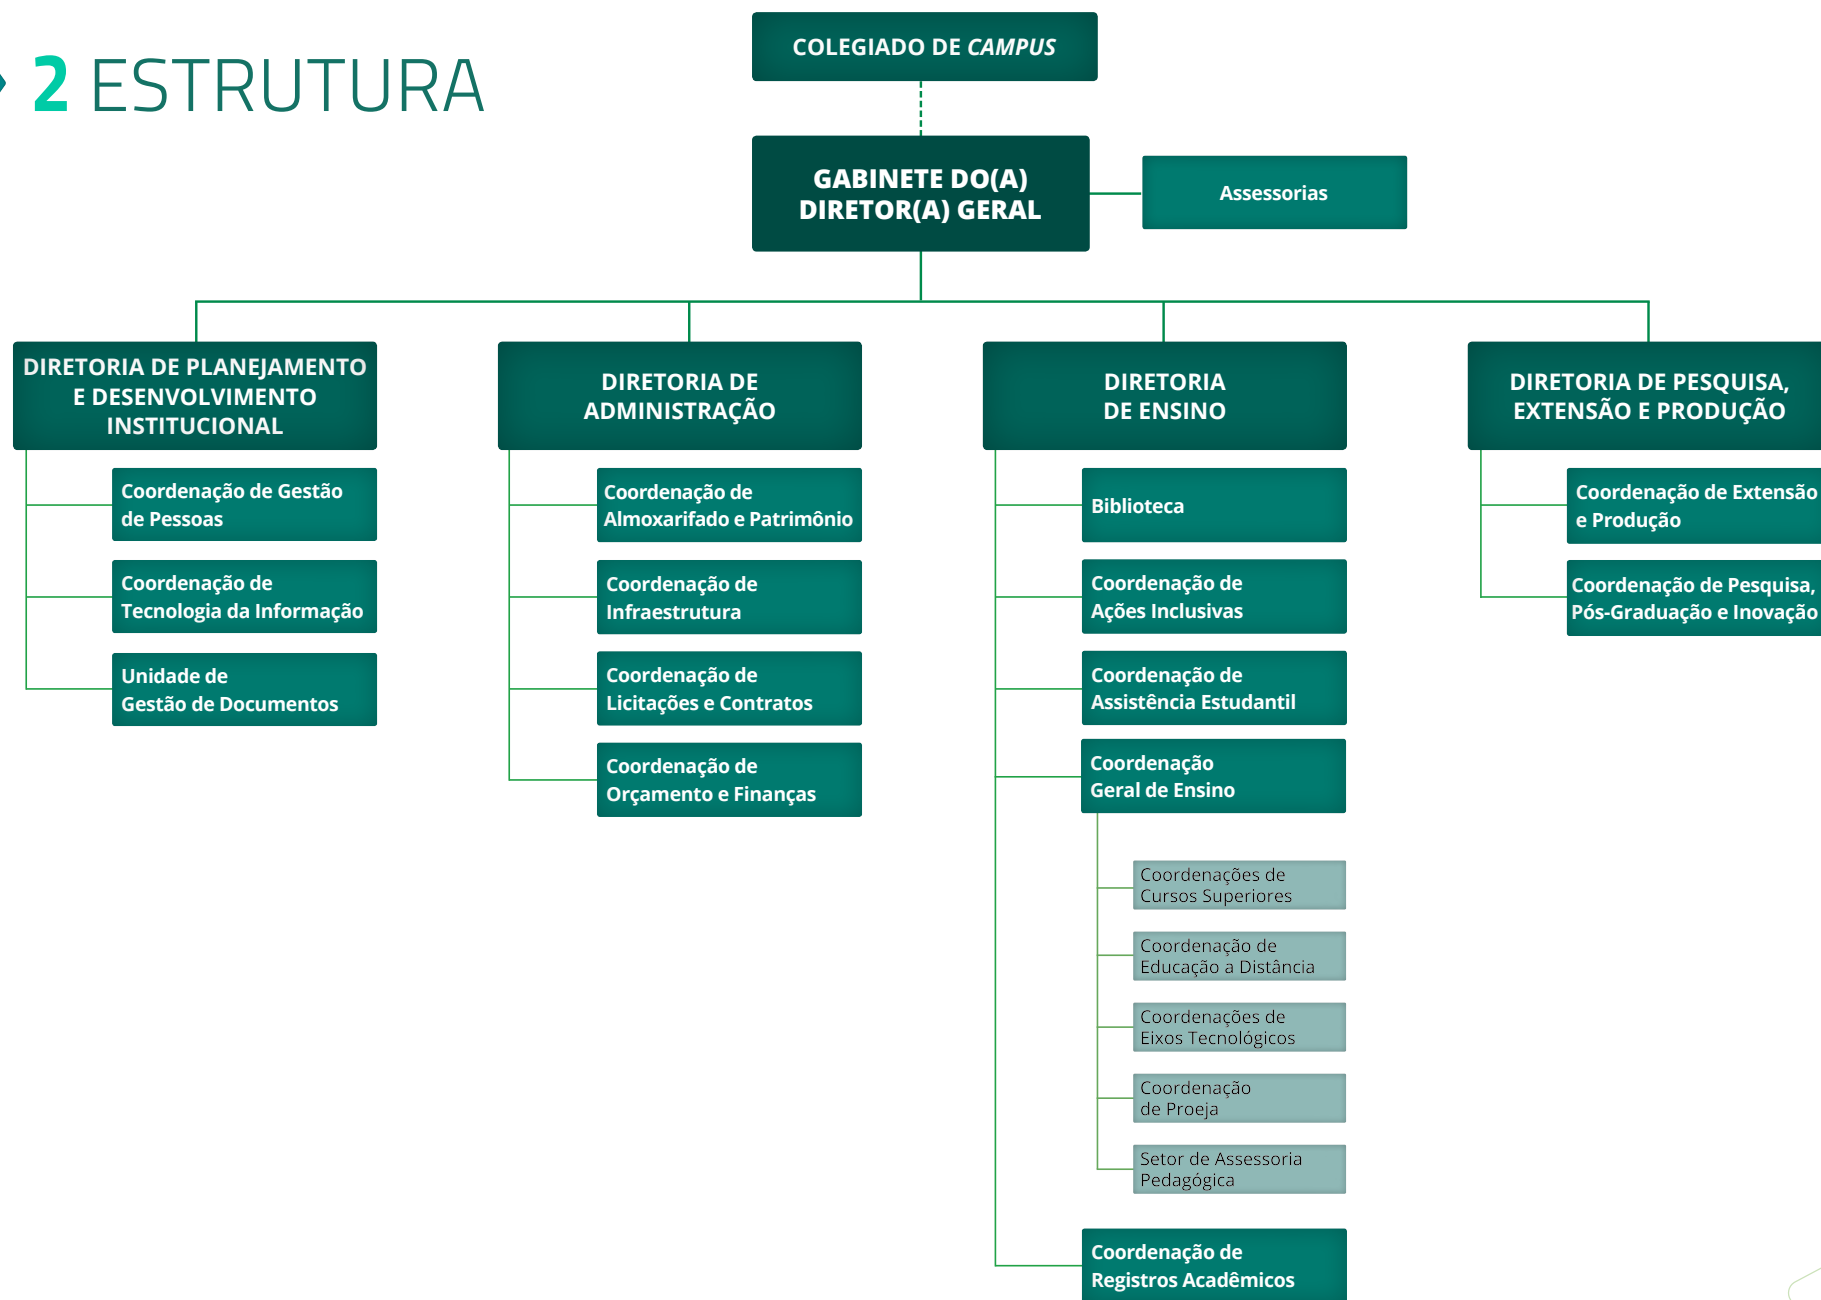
2 ESTRUTURA

COLEGIADO DE CAMPUS

GABINETE DO(A) DIRETOR(A) GERAL

Assessorias

DIRETORIA DE PLANEJAMENTO E DESENVOLVIMENTO INSTITUCIONAL

Coordenação de Gestão de Pessoas

Coordenação de Tecnologia da Informação

Unidade de Gestão de Documentos

DIRETORIA DE ADMINISTRAÇÃO

Coordenação de Almoxarifado e Patrimônio

Coordenação de Infraestrutura

Coordenação de Licitações e Contratos

Coordenação de Orçamento e Finanças

DIRETORIA DE ENSINO

Biblioteca

Coordenação de Ações Inclusivas

Coordenação de Assistência Estudantil

Coordenação Geral de Ensino

Coordenações de Cursos Superiores

Coordenação de Educação a Distância

Coordenações de Eixos Tecnológicos

Coordenação de Proeja

Setor de Assessoria Pedagógica

Coordenação de Registros Acadêmicos

DIRETORIA DE PESQUISA, EXTENSÃO E PRODUÇÃO

Coordenação de Extensão e Produção

Coordenação de Pesquisa, Pós-Graduação e Inovação